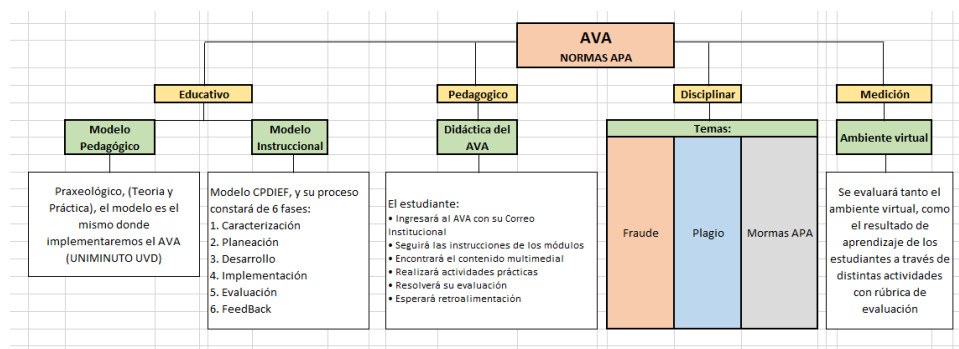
AVA
NORMAS APA

Educativo

Modelo Pedagógico

Praxeológico, (Teoria y Práctica), el modelo es el mismo donde implementaremos el AVA (UNIMINUTO UVD)

Modelo Instruccional

Modelo CPDIEF, y su proceso constará de 6 fases:
1. Caracterización
2. Planeación
3. Desarrollo
4. Implementación
5. Evaluación
6. FeedBack

Pedagogico

Didáctica del AVA

El estudiante:
• Ingresará al AVA con su Correo Institucional
• Seguirá las instrucciones de los módulos
• Encontrará el contenido multimedial
• Realizará actividades prácticas
• Resolverá su evaluación
• Esperará retroalimentación

Disciplinar

Temas:

Fraude

Plagio

Mormas APA

Medición

Ambiente virtual

Se evaluará tanto el ambiente virtual, como el resultado de aprendizaje de los estudiantes a través de distintas actividades con rúbrica de evaluación